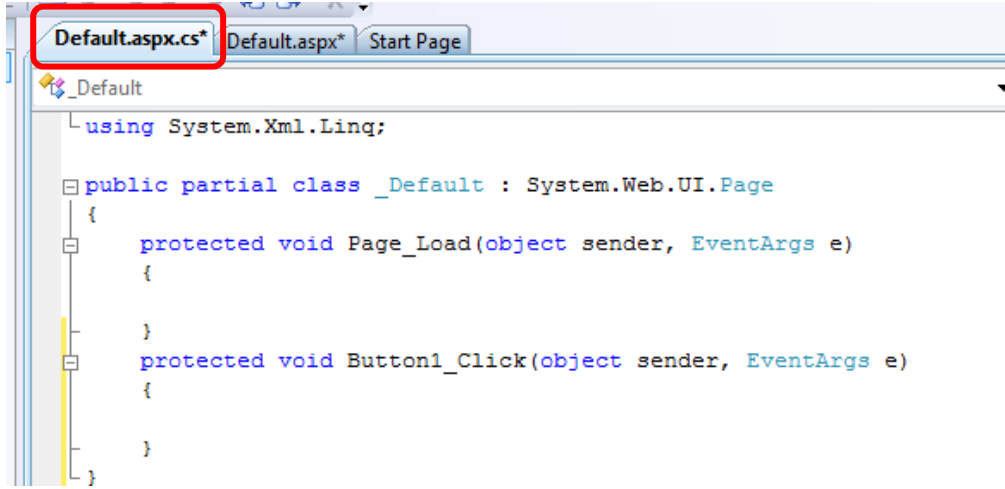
Default.aspx.cs* Default.aspx* Start Page

_Default

using System.Xml.Linq;

public partial class _Default : System.Web.UI.Page
{
    protected void Page_Load(object sender, EventArgs e)
    {

    }
    protected void Button1_Click(object sender, EventArgs e)
    {

    }
}